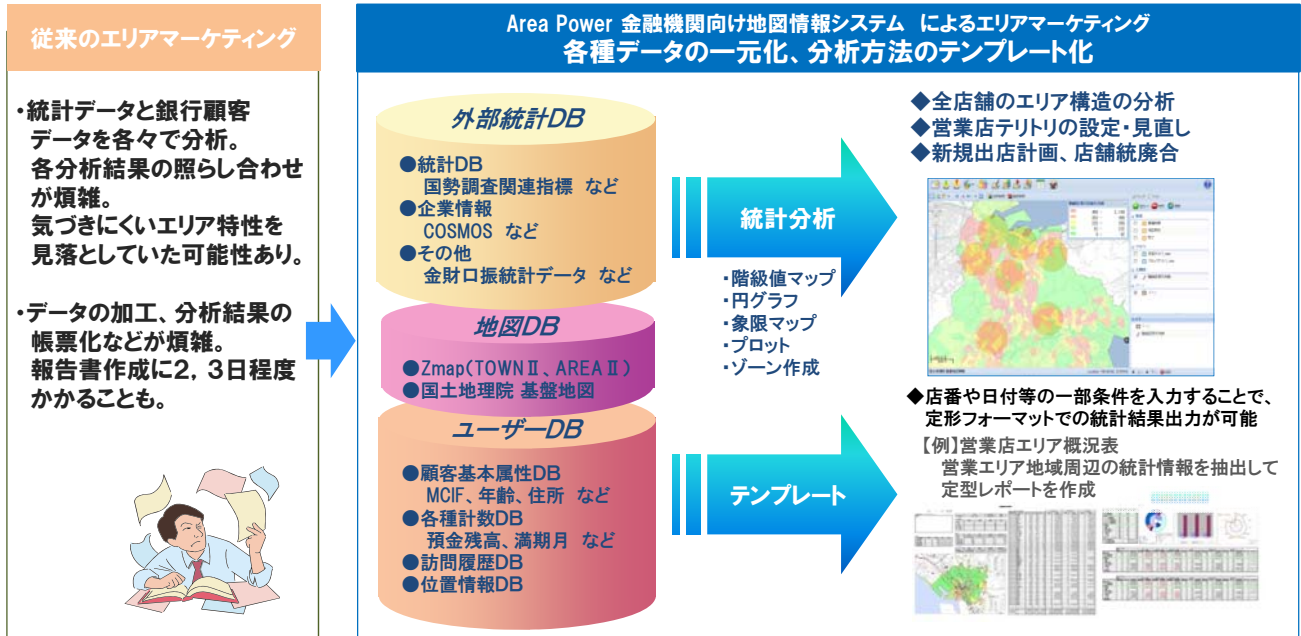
従来のエリアマーケティング

・統計データと銀行顧客データを各々で分析。各分析結果の照らし合わせが煩雑。気づきにくいエリア特性を見落としていた可能性あり。

・データの加工、分析結果の帳票化などが煩雑。報告書作成に2，3日程度かかることも。

Area Power 金融機関向け地図情報システム によるエリアマーケティング
各種データの一元化、分析方法のテンプレート化

外部統計DB
●統計DB
国勢調査関連指標 など
●企業情報
COSMOS など
●その他
金財口振統計データ など

地図DB
●Zmap（TOWNⅡ、AREAⅡ）
●国土地理院 基盤地図

ユーザーDB
●顧客基本属性DB
MCIF、年齢、住所 など
●各種計数DB
預金残高、満期月 など
●訪問履歴DB
●位置情報DB

統計分析

・階級値マップ
・円グラフ
・象限マップ
・プロット
・ゾーン作成

テンプレート

◆全店舗のエリア構造の分析
◆営業店テリトリの設定・見直し
◆新規出店計画、店舗統廃合

◆店番や日付等の一部条件を入力することで、定形フォーマットでの統計結果出力が可能
【例】営業店エリア概況表
営業エリア地域周辺の統計情報を抽出して定型レポートを作成